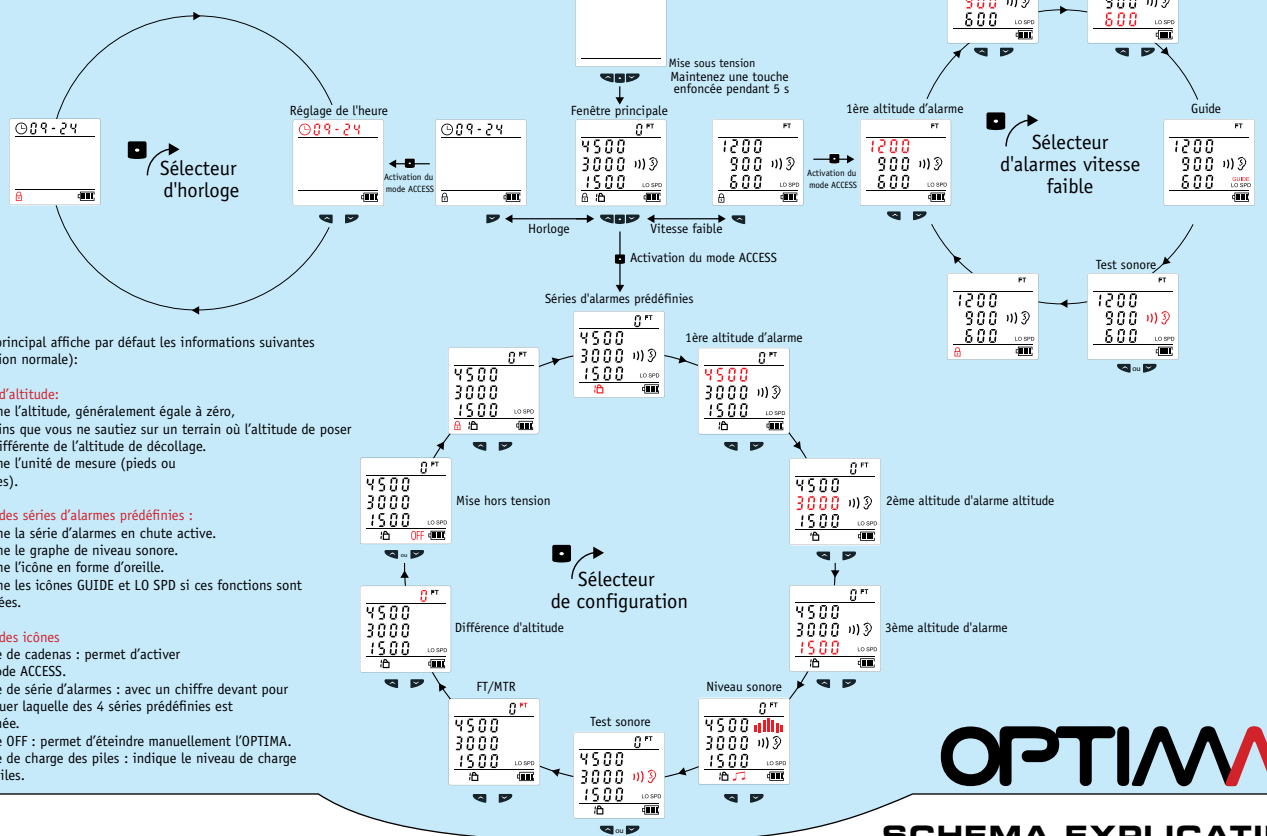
500 600 LO SPD
500 600 LO SPD

Mise sous tension
Maintenez une touche enfoncée pendant 5 s

Réglage de l'heure
09-24
09-24
09-24

Sélecteur d'horloge

Activation du mode ACCESS

Fenêtre principale
0 FT
4500
3000
1500 LO SPD

FT
1200
900
600 LO SPD

Activation du mode ACCESS

1ère altitude d'alarme
FT
1200
900
600 LO SPD

Sélecteur d'alarmes vitesse faible

Guide
FT
1200
900
600 GUIDE LO SPD

Horloge
Vitesse faible

Activation du mode ACCESS

Test sonore
FT
1200
900
600 LO SPD

FT
1200
900
600 LO SPD

ou

Séries d'alarmes prédéfinies
0 FT
4500
3000
1500 LO SPD

1ère altitude d'alarme
0 FT
4500
3000
1500 LO SPD

0 FT
4500
3000
1500 LO SPD

rincipal affiche par défaut les informations suivantes ion normale):

d'altitude:
ne l'altitude, généralement égale à zéro,
ins que vous ne sautiez sur un terrain où l'altitude de poser ifférente de l'altitude de décollage.
ne l'unité de mesure (pieds ou es).

des séries d'alarmes prédéfinies :
ne la série d'alarmes en chute active.
ne le graphe de niveau sonore.
ne l'icône en forme d'oreille.
ne les icônes GUIDE et LO SPD si ces fonctions sont ées.

des icônes
e de cadenas : permet d'activer ode ACCESS.
e de série d'alarmes : avec un chiffre devant pour uer laquelle des 4 séries prédéfinies est ée.
e OFF : permet d'éteindre manuellement l'OPTIMA.
e de charge des piles : indique le niveau de charge iles.

Mise hors tension
0 FT
4500
3000
1500 LO SPD
OFF
ou

2ème altitude d'alarme altitude
0 FT
4500
3000
1500 LO SPD

Sélecteur de configuration

Différence d'altitude
0 FT
4500
3000
1500

3ème altitude d'alarme
0 FT
4500
3000
1500 LO SPD

FT/MTR
0 FT
4500
3000
1500 LO SPD

Niveau sonore
0 FT
4500
3000
1500 LO SPD

Test sonore
0 FT
4500
3000
1500 LO SPD
ou

OPTIM

SCHEMA EXPLICATI